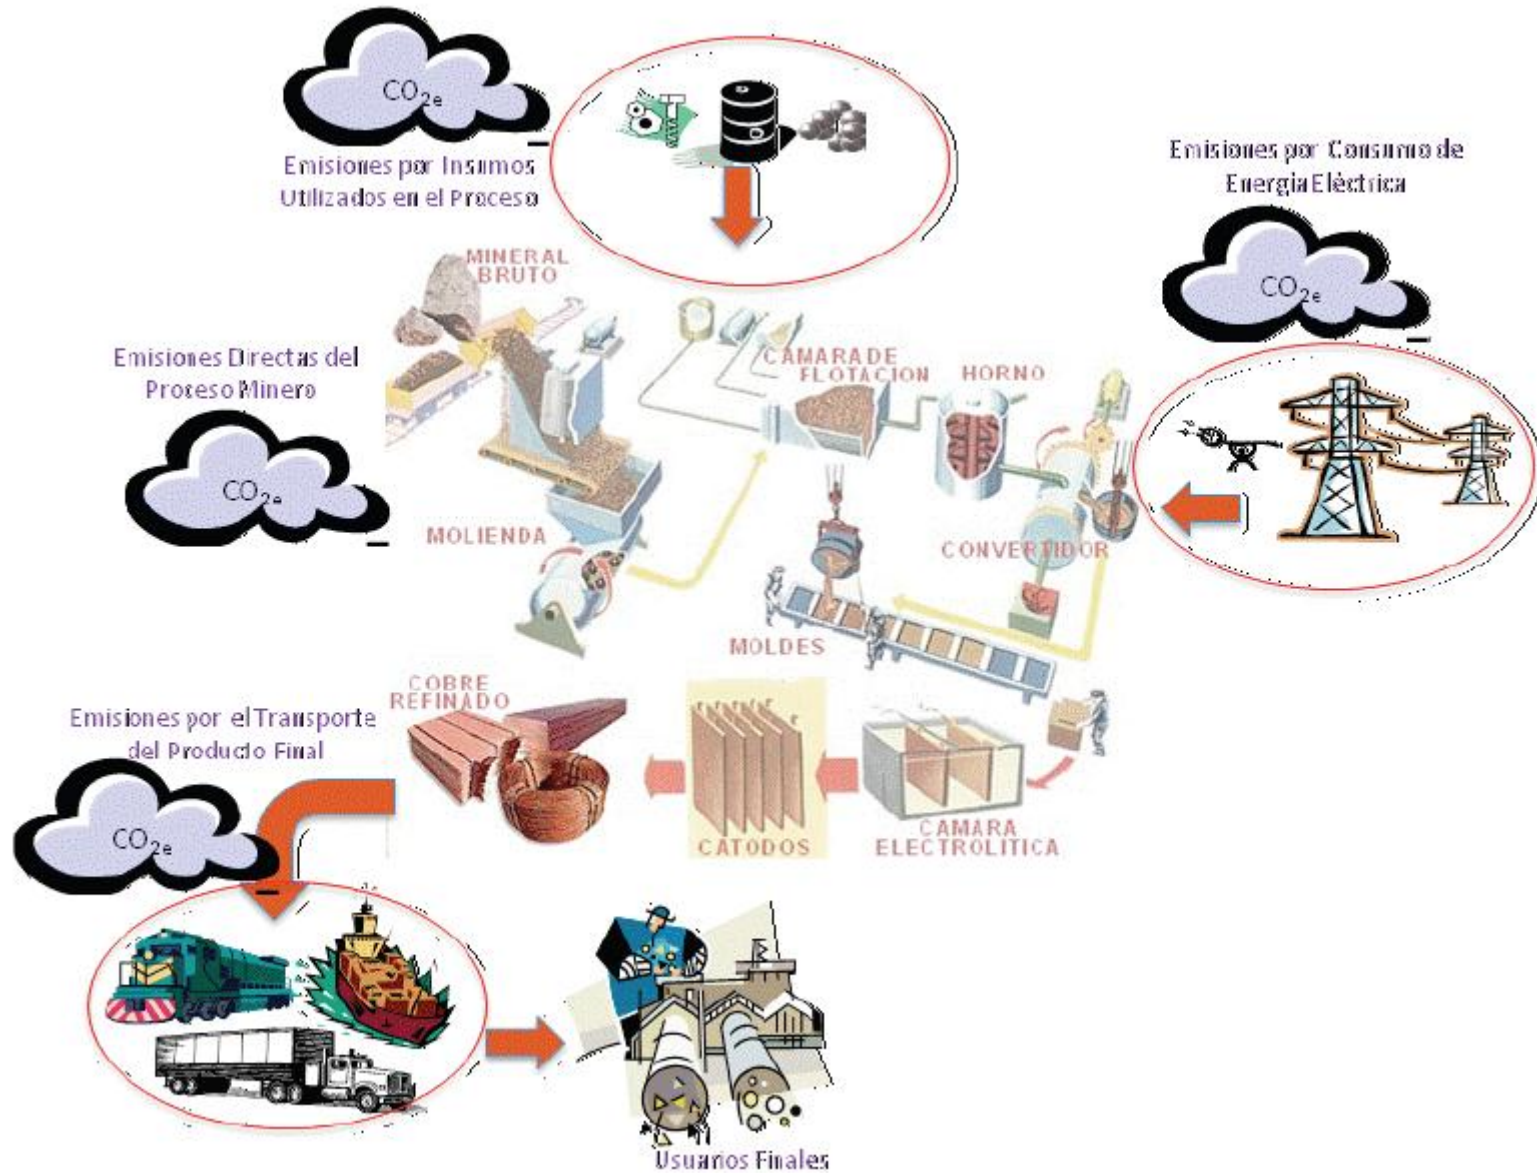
$CO_{2e}$

Emisiones por Insumos Utilizados en el Proceso

Emisiones por Consumo de Energia Eléctrica

$CO_{2e}$

MINERAL BRUTO

Emisiones Directas del Proceso Minero

CAMARA DE FLOTACION

HORNO

$CO_{2e}$

MOLIENDA

CONVERTIDOR

MOLDES

COBRE REFINADO

Emisiones por el Transporte del Producto Final

$CO_{2e}$

CATODOS

CAMARA ELECTROLITICA

Usuarios Finales